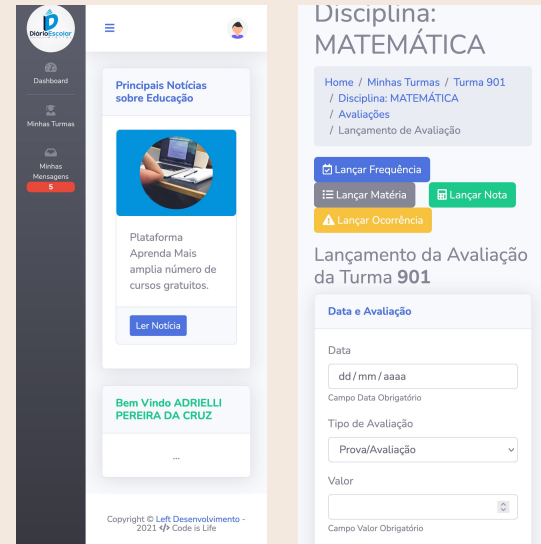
DiárioEscolar

Dashboard

Minhas Turmas

Minhas Mensagens
5

≡

Principais Notícias sobre Educação

Plataforma Aprenda Mais amplia número de cursos gratuitos.

Ler Notícia

Bem Vindo ADRIELLI PEREIRA DA CRUZ

...

Copyright © Left Desenvolvimento - 2021 </> Code is Life

Disciplina: MATEMÁTICA

Home / Minhas Turmas / Turma 901 / Disciplina: MATEMÁTICA / Avaliações / Lançamento de Avaliação

Lançar Frequência

Lançar Matéria

Lançar Nota

Lançar Ocorrência

Lançamento da Avaliação da Turma 901

Data e Avaliação

Data

dd / mm / aaaa

Campo Data Obrigatório

Tipo de Avaliação

Prova/Avaliação

Valor

Campo Valor Obrigatório